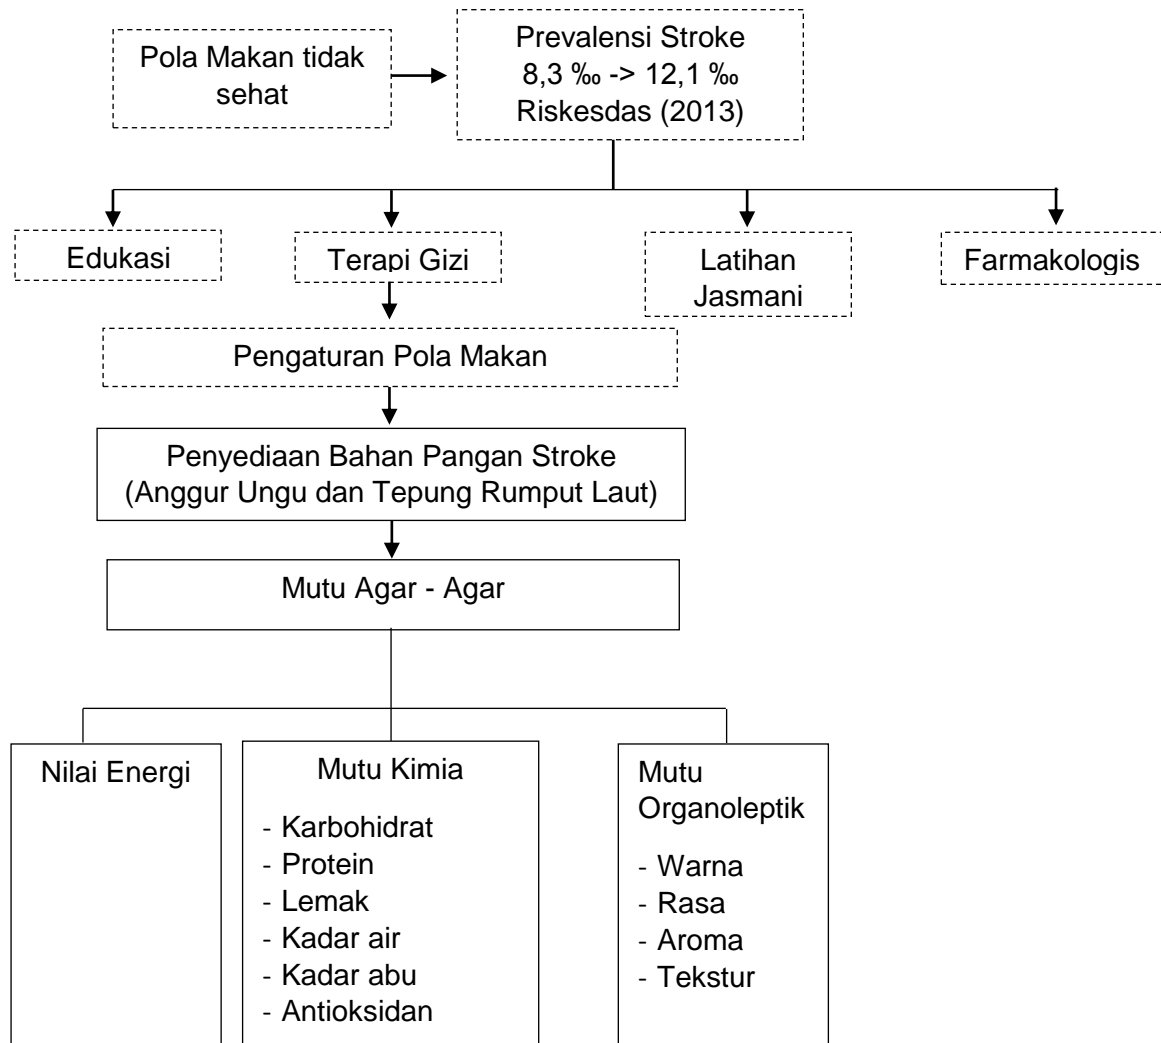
Pola Makan tidak sehat

Prevalensi Stroke
8,3 ‰ -> 12,1 ‰
Riskesdas (2013)

Edukasi

Terapi Gizi

Latihan Jasmani

Farmakologis

Pengaturan Pola Makan

Penyediaan Bahan Pangan Stroke
(Anggur Ungu dan Tepung Rumput Laut)

Mutu Agar - Agar

Nilai Energi

Mutu Kimia
- Karbohidrat
- Protein
- Lemak
- Kadar air
- Kadar abu
- Antioksidan

Mutu Organoleptik
- Warna
- Rasa
- Aroma
- Tekstur